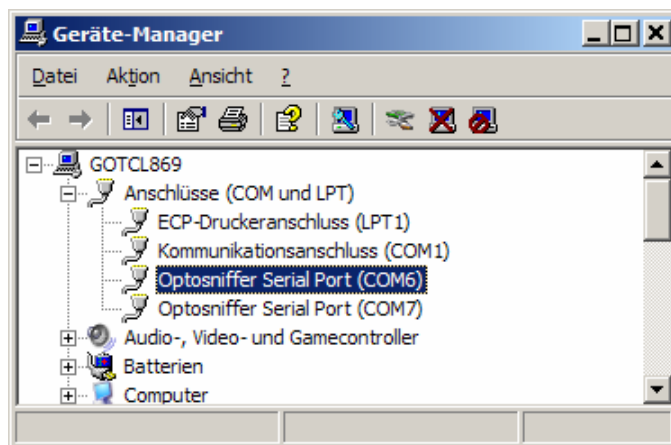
Geräte-Manager

Datei Aktion Ansicht ?

GOTCL869
Anschlüsse (COM und LPT)
ECP-Druckeranschluss (LPT1)
Kommunikationsanschluss (COM1)
Optosniffer Serial Port (COM6)
Optosniffer Serial Port (COM7)
Audio-, Video- und Gamecontroller
Batterien
Computer